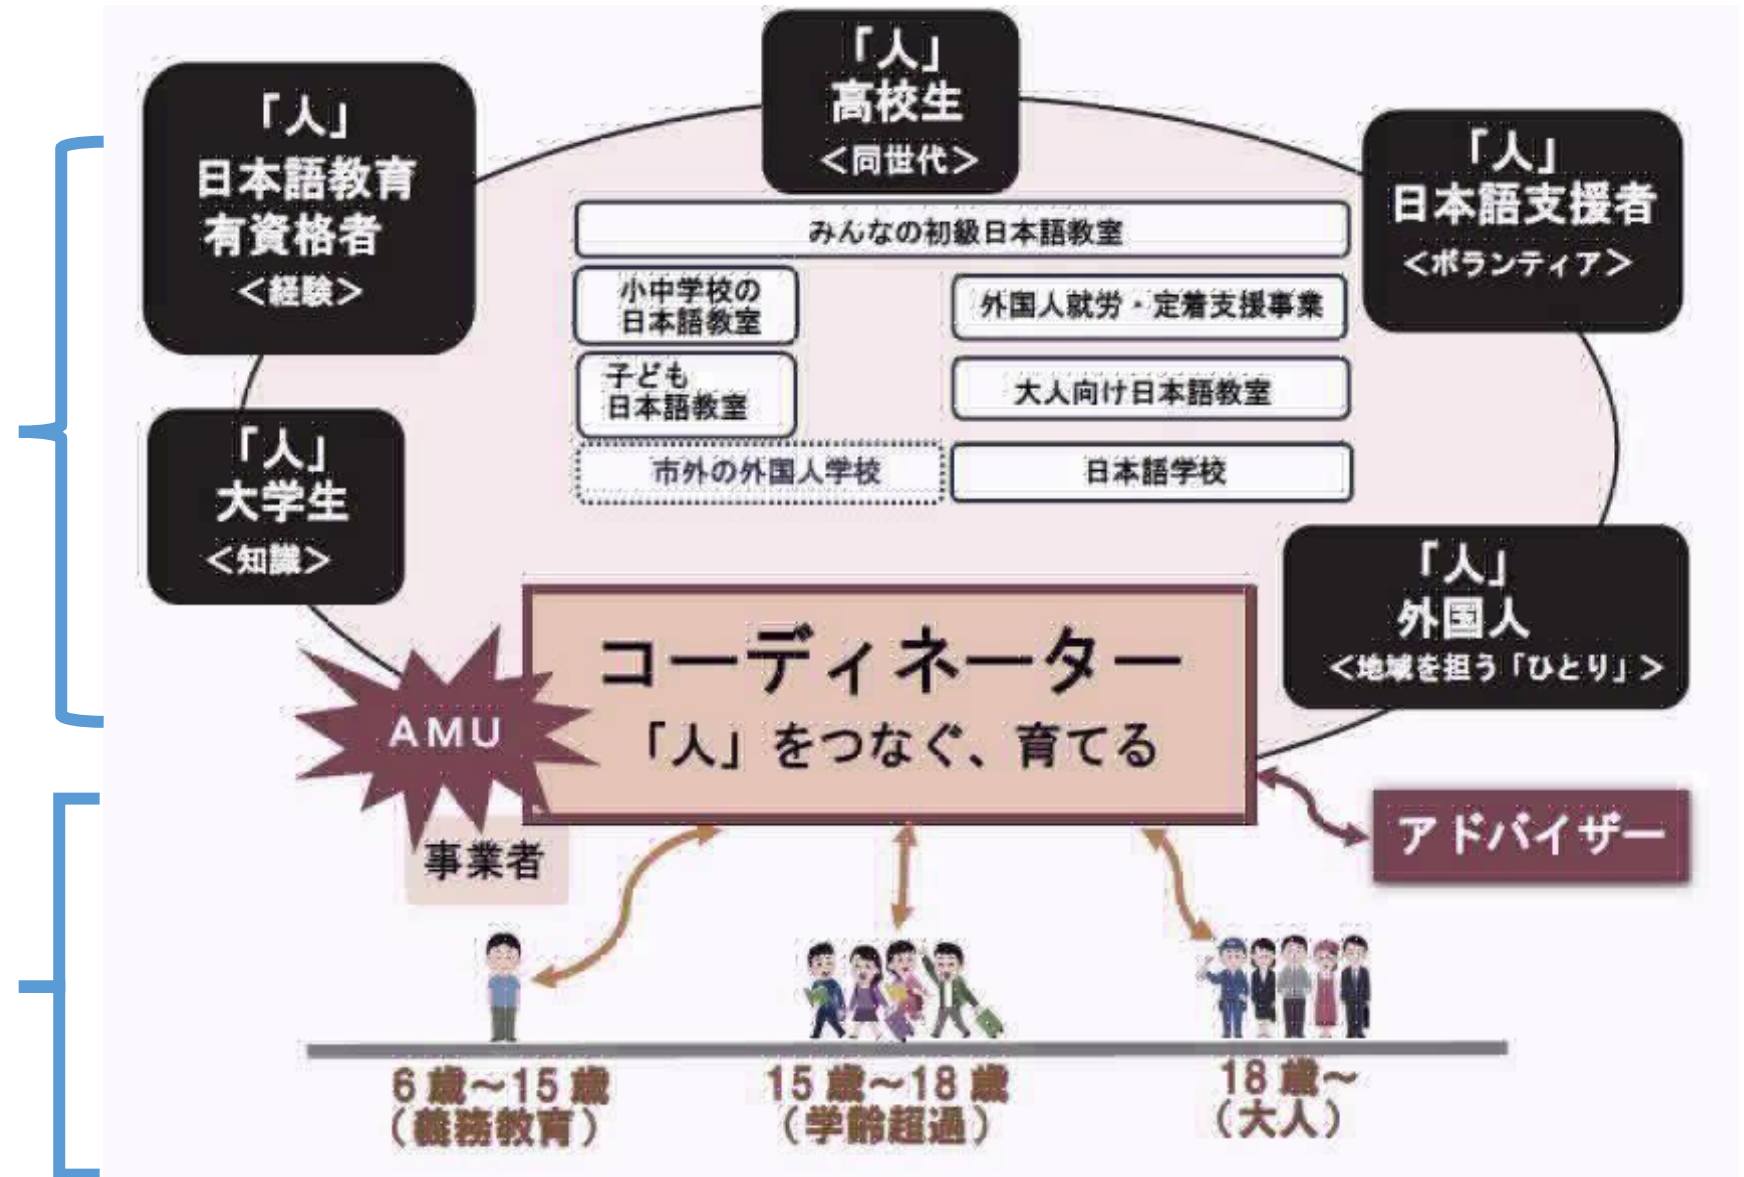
「人」
高校生
<同世代>

「人」
日本語教育
有資格者
<経験>

「人」
日本語支援者
<ボランティア>

みんなの初級日本語教室

小中学校の
日本語教室

外国人就労・定着支援事業

子ども
日本語教室

大人向け日本語教室

市外の外国人学校

日本語学校

「人」
大学生
<知識>

「人」
外国人
<地域を担う「ひとり」>

コーディネーター
「人」をつなぐ、育てる

AMU

事業者

アドバイザー

6歳~15歳
(義務教育)

15歳~18歳
(学齢超過)

18歳~
(大人)